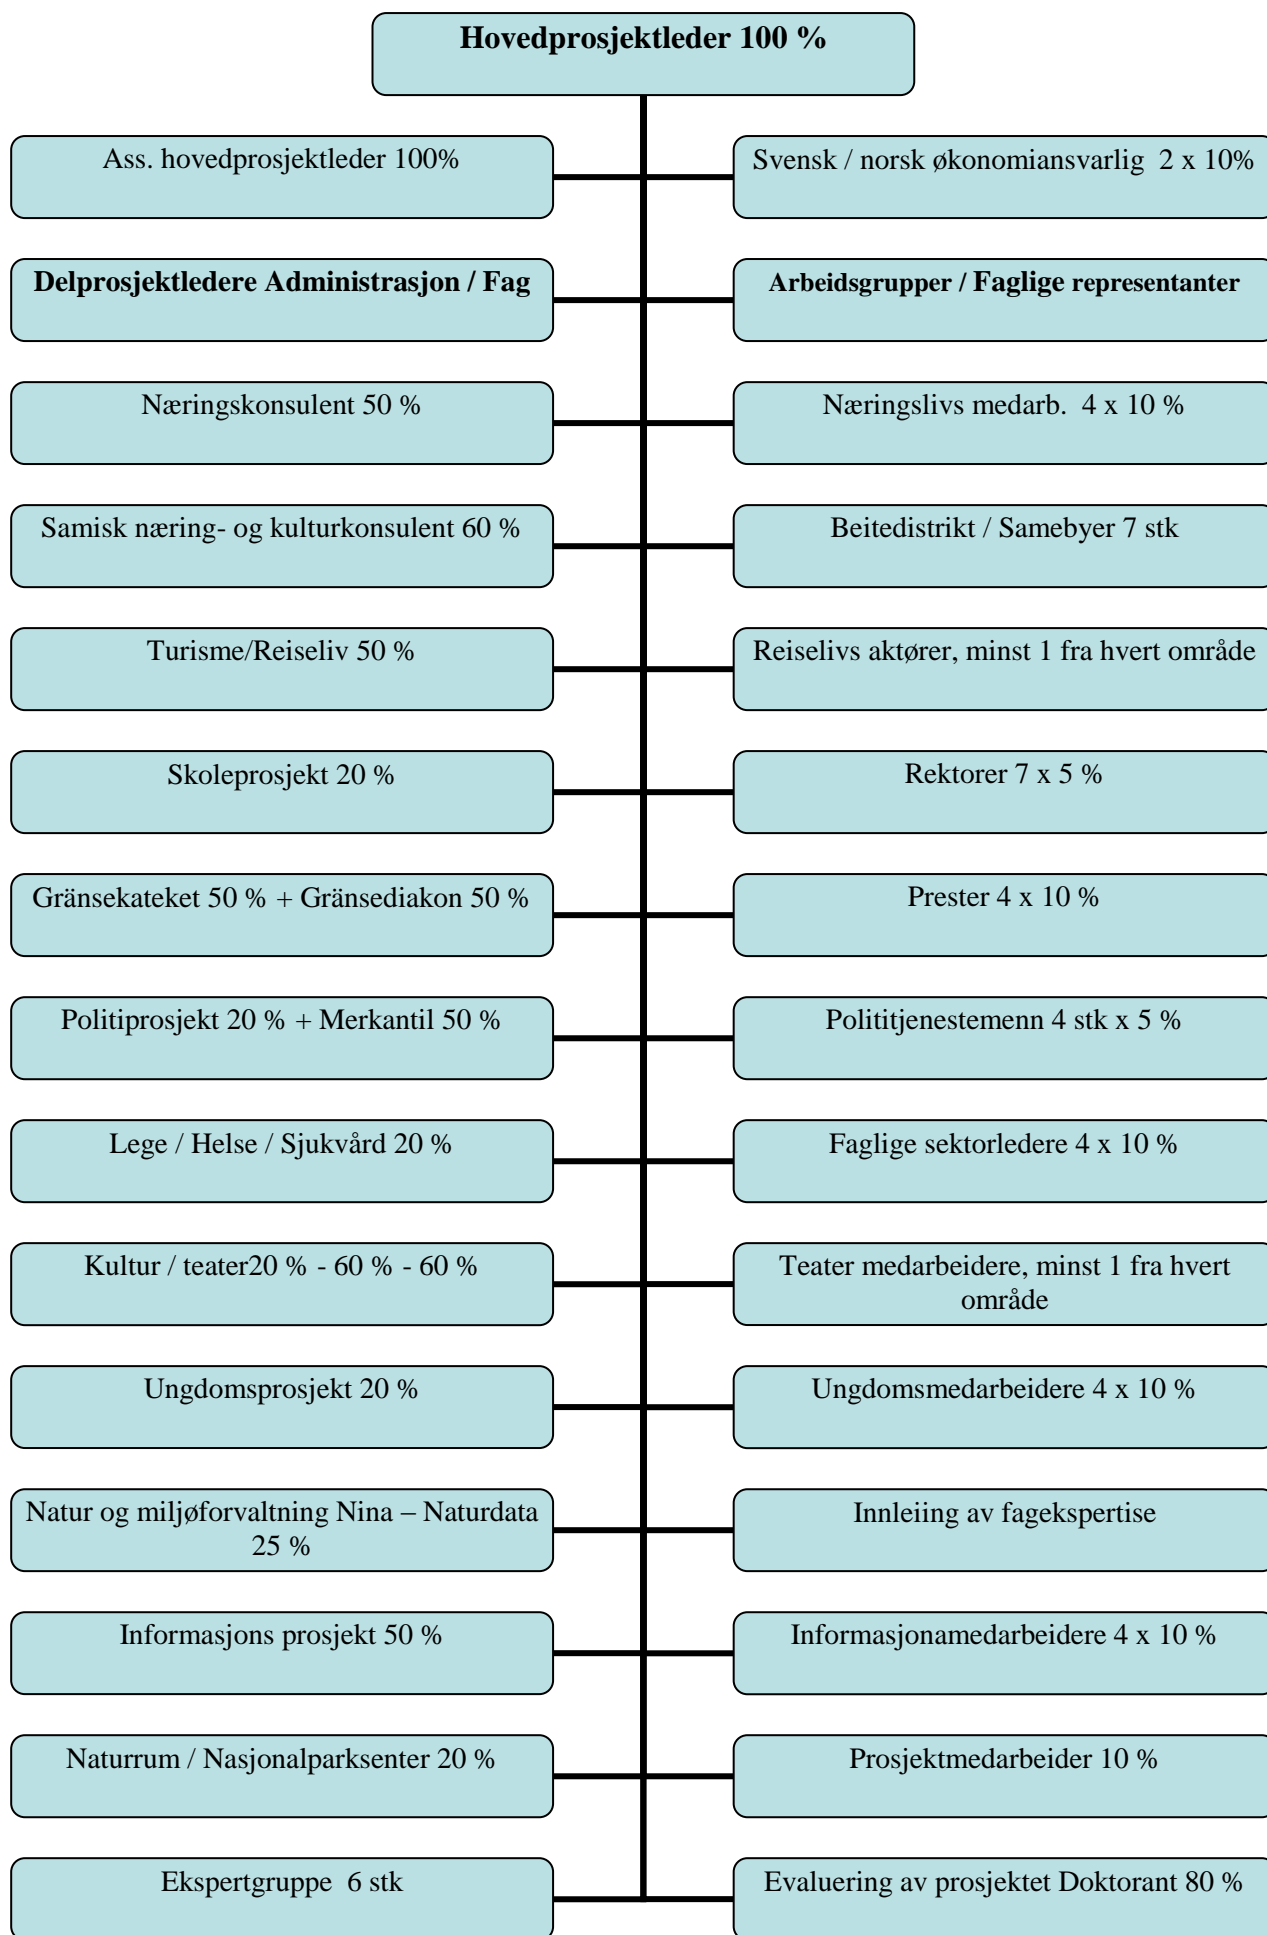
**Hovedprosjektleder 100 %**

Ass. hovedprosjektleder 100%

Svensk / norsk økonomiansvarlig 2 x 10%

**Delprosjektledere Administrasjon / Fag**

**Arbeidsgrupper / Faglige representanter**

Næringskonsulent 50 %

Næringslivs medarb. 4 x 10 %

Samisk næring- og kulturkonsulent 60 %

Beitedistrikt / Samebyer 7 stk

Turisme/Reiseliv 50 %

Reiselivs aktører, minst 1 fra hvert område

Skoleprosjekt 20 %

Rektorer 7 x 5 %

Gränsekateket 50 % + Gränsediakon 50 %

Prester 4 x 10 %

Politiprosjekt 20 % + Merkantil 50 %

Polititjenestemenn 4 stk x 5 %

Lege / Helse / Sjukvård 20 %

Faglige sektorledere 4 x 10 %

Kultur / teater20 % - 60 % - 60 %

Teater medarbeidere, minst 1 fra hvert område

Ungdomsprosjekt 20 %

Ungdomsmedarbeidere 4 x 10 %

Natur og miljøforvaltning Nina – Naturdata 25 %

Innleiing av fagekspertise

Informasjons prosjekt 50 %

Informasjonamedarbeidere 4 x 10 %

Naturrum / Nasjonalparksenter 20 %

Prosjektmedarbeider 10 %

Ekspertgruppe 6 stk

Evaluering av prosjektet Doktorant 80 %